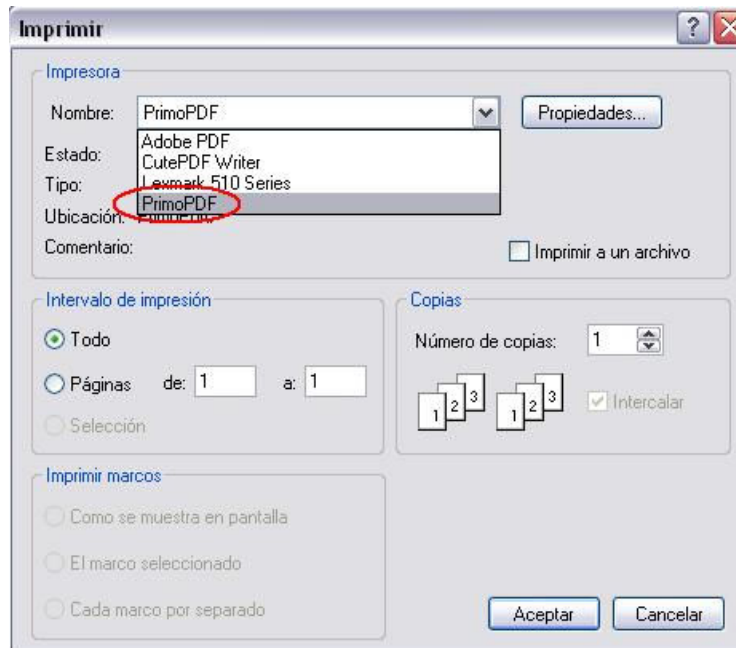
Imprimir

Impresora

Nombre: PrimoPDF

Propiedades...

Adobe PDF
CutePDF Writer
Lexmark 510 Series
PrimoPDF

Estado:
Tipo:
Ubicación: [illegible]
Comentario:

Imprimir a un archivo

Intervalo de impresión

Todo

Páginas de: 1 a: 1

Selección

Copias

Número de copias: 1

1 2 3 1 2 3

Intercalar

Imprimir marcos

Como se muestra en pantalla

El marco seleccionado

Cada marco por separado

Aceptar

Cancelar